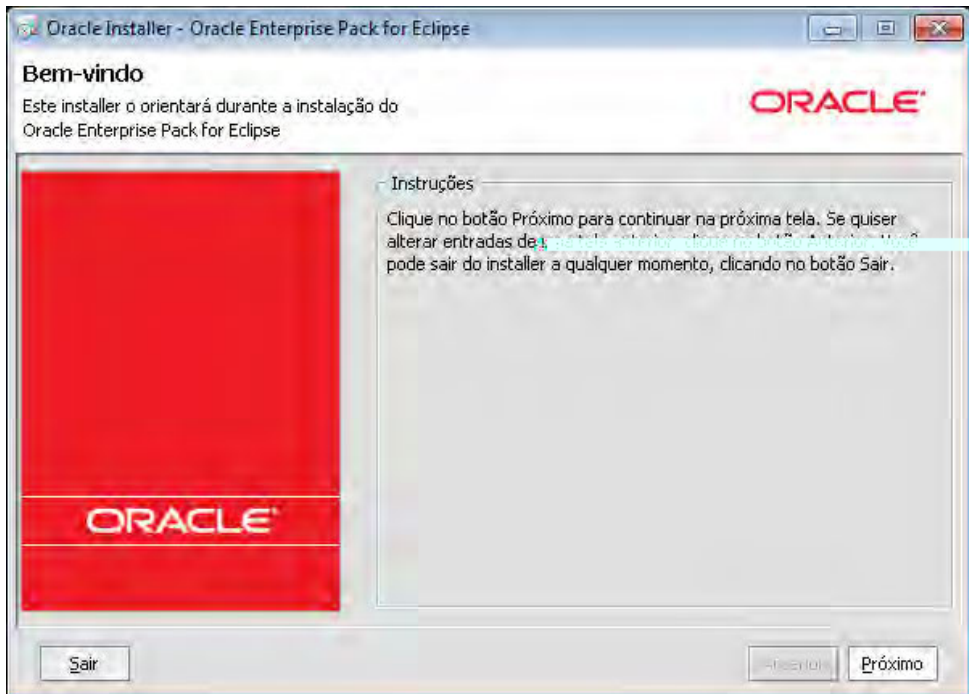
Oracle Installer - Oracle Enterprise Pack for Eclipse

Bem-vindo

Este installer o orientará durante a instalação do Oracle Enterprise Pack for Eclipse

ORACLE

Instruções

Clique no botão Próximo para continuar na próxima tela. Se quiser alterar entradas de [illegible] pode sair do installer a qualquer momento, clicando no botão Sair.

ORACLE

Sair

Anterior

Próximo